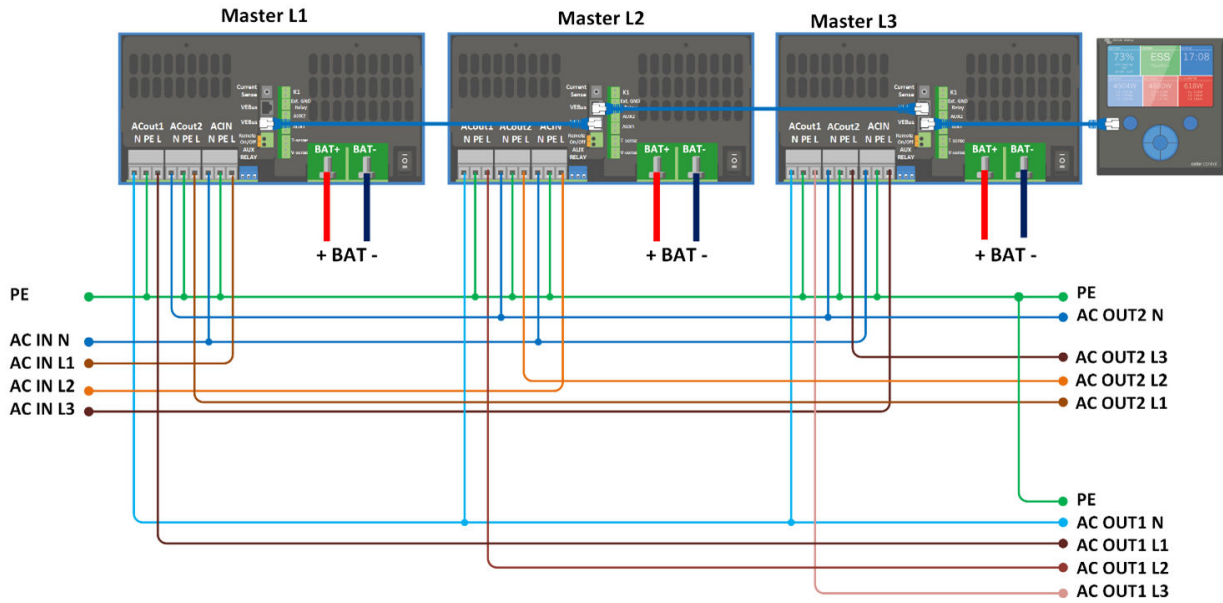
Master L1

Master L2

Master L3

Current Sense
VEBus
VEBus
Remote On/Off
AUX RELAY
K1
Ext. GND Relay
AUX2
AUX1
T sense
V sense

ACout1 ACout2 ACIN
N PE L N PE L N PE L

BAT+ BAT-

+ BAT -

ACout1 ACout2 ACIN
N PE L N PE L N PE L

BAT+ BAT-

+ BAT -

ACout1 ACout2 ACIN
N PE L N PE L N PE L

BAT+ BAT-

+ BAT -

73%
ESS
17:08

PE
AC IN N
AC IN L1
AC IN L2
AC IN L3

PE
AC OUT2 N
AC OUT2 L3
AC OUT2 L2
AC OUT2 L1

PE
AC OUT1 N
AC OUT1 L1
AC OUT1 L2
AC OUT1 L3